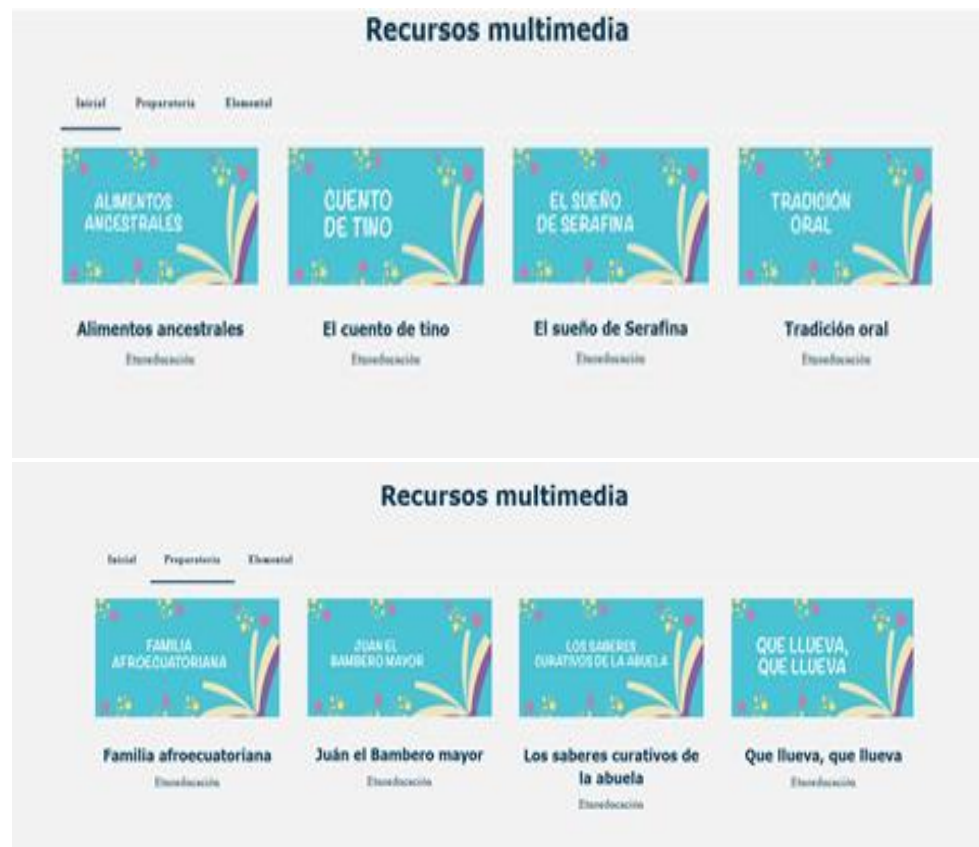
Recursos multimedia

Inicial Preparatoria Elemental

ALIMENTOS ANCESTRALES

Alimentos ancestrales

Etnoeducación

CUENTO DE TINO

El cuento de tino

Etnoeducación

EL SUEÑO DE SERAFINA

El sueño de Serafina

Etnoeducación

TRADICIÓN ORAL

Tradición oral

Etnoeducación

Recursos multimedia

Inicial Preparatoria Elemental

FAMILIA AFROECUATORIANA

Familia afroecuatoriana

Etnoeducación

JUAN EL BAMBERO MAYOR

Juán el Bambero mayor

Etnoeducación

LOS SABERES CURATIVOS DE LA ABUELA

Los saberes curativos de la abuela

Etnoeducación

QUE LLUEVA, QUE LLUEVA

Que llueva, que llueva

Etnoeducación